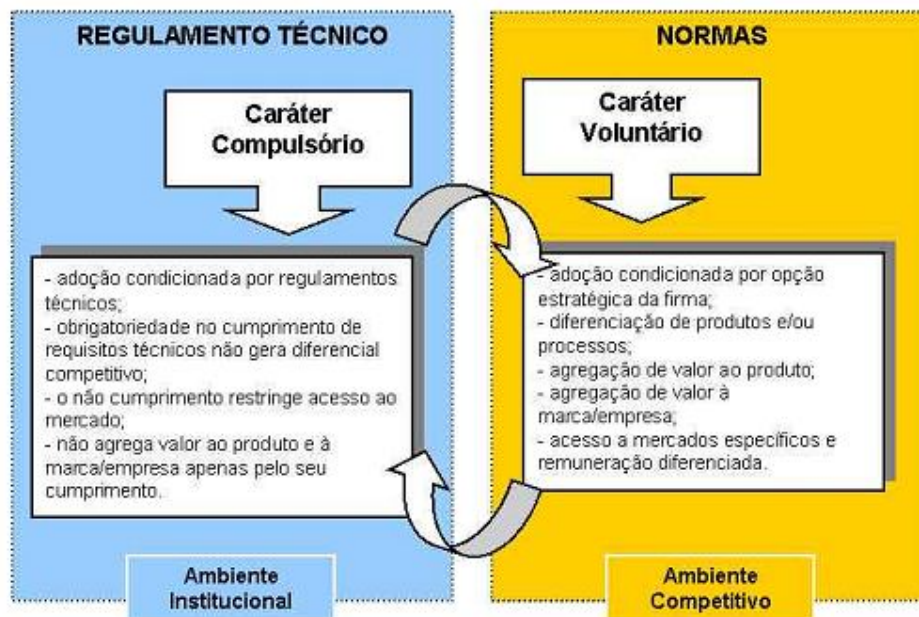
REGULAMENTO TÉCNICO

Caráter Compulsório

- adoção condicionada por regulamentos técnicos;
- obrigatoriedade no cumprimento de requisitos técnicos não gera diferencial competitivo;
- o não cumprimento restringe acesso ao mercado;
- não agrega valor ao produto e à marca/empresa apenas pelo seu cumprimento.

Ambiente Institucional

NORMAS

Caráter Voluntário

- adoção condicionada por opção estratégica da firma;
- diferenciação de produtos e/ou processos;
- agregação de valor ao produto;
- agregação de valor à marca/empresa;
- acesso a mercados específicos e remuneração diferenciada.

Ambiente Competitivo